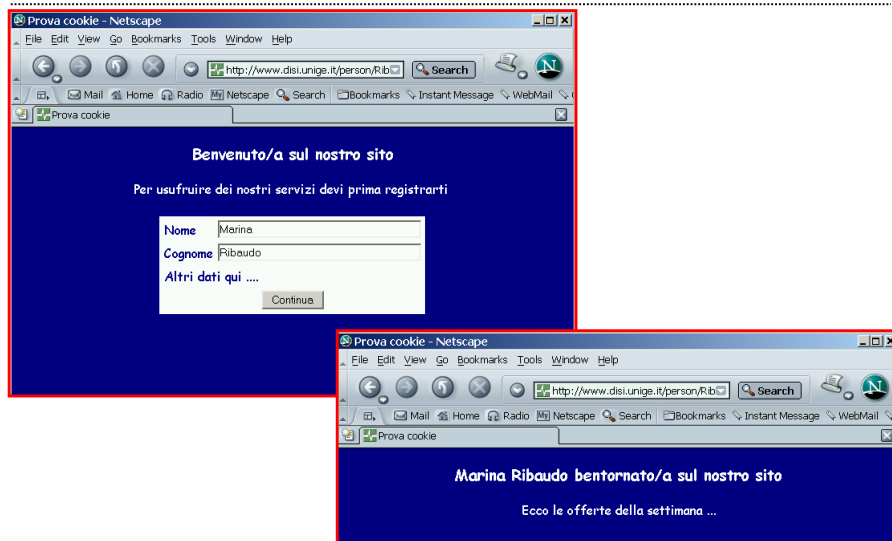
Prova cookie - Netscape

File Edit View Go Bookmarks Tools Window Help

http://www.disi.unige.it/person/Rib

Search

Mail Home Radio Netscape Search Bookmarks Instant Message WebMail

Prova cookie

Benvenuto/a sul nostro sito

Per usufruire dei nostri servizi devi prima registrarti

| Nome | Marina |
|---|---|
| Cognome | Ribaudo |

Altri dati qui ....

Continua

Prova cookie - Netscape

File Edit View Go Bookmarks Tools Window Help

http://www.disi.unige.it/person/Rib

Search

Mail Home Radio Netscape Search Bookmarks Instant Message WebMail

Prova cookie

Marina Ribaudo bentornato/a sul nostro sito

Ecco le offerte della settimana ...